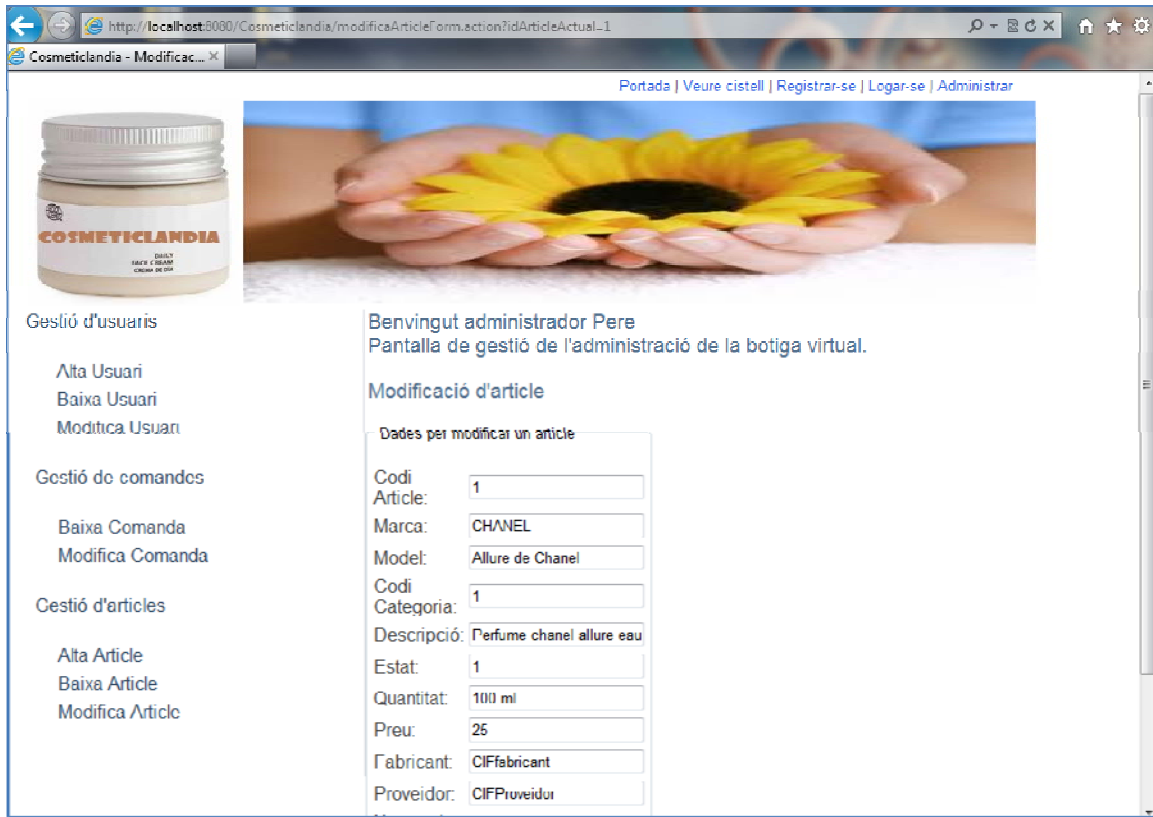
http://localhost:8080/Cosmeticlandia/modificaArticleForm.action?idArticleActual=1

Cosmeticlandia - Modificac... ×

Portada | Veure cistell | Registrar-se | Logar-se | Administrar

COSMETICLANDIA

DAILY FACE CREAM CREMA DE DIA

Gestió d'usuaris

Alta Usuari
Baixa Usuari
Modifica Usuari

Gestió de comandes

Baixa Comanda
Modifica Comanda

Gestió d'articles

Alta Article
Baixa Article
Modifica Article

Benvingut administrador Pere
Pantalla de gestió de l'administració de la botiga virtual.

Modificació d'article

Dades per modificar un article

| | |
|---|---|
| Codi Article: | 1 |
| Marca: | CHANEL |
| Model: | Allure de Chanel |
| Codi Categoria: | 1 |
| Descripció: | Perfume chanel allure eau |
| Estat: | 1 |
| Quantitat: | 100 ml |
| Preu: | 25 |
| Fabricant: | CIFfabricant |
| Proveidor: | CIFProveidor |